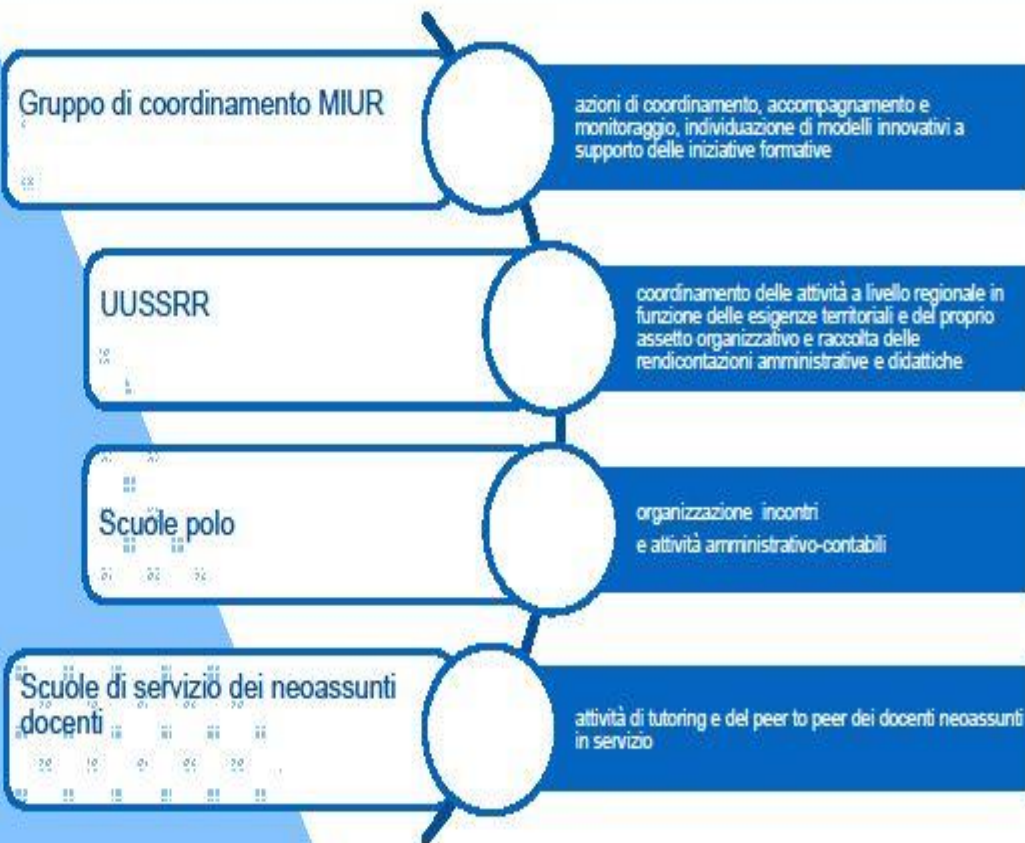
Gruppo di coordinamento MIUR

azioni di coordinamento, accompagnamento e monitoraggio, individuazione di modelli innovativi a supporto delle iniziative formative

UUSSRR

coordinamento delle attività a livello regionale in funzione delle esigenze territoriali e del proprio assetto organizzativo e raccolta delle rendicontazioni amministrative e didattiche

Scuole polo

organizzazione incontri e attività amministrativo-contabili

Scuole di servizio dei neoassunti docenti

attività di tutoring e del peer to peer dei docenti neoassunti in servizio